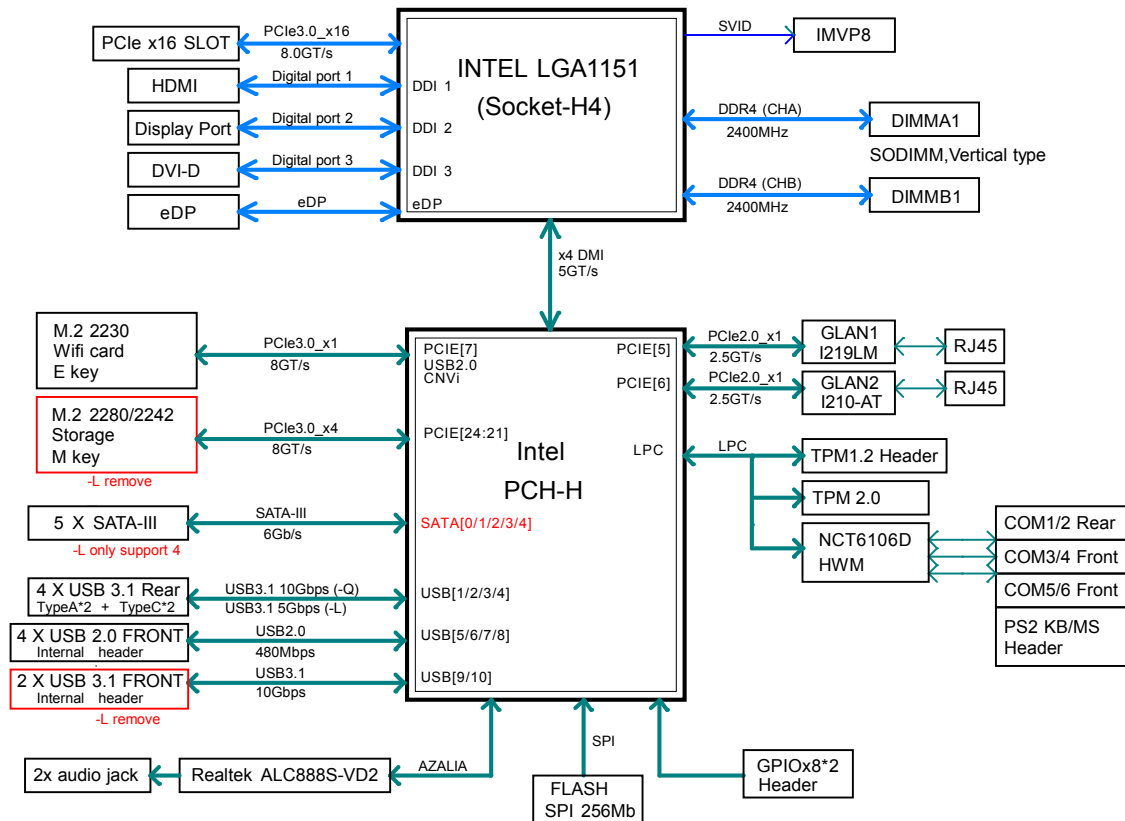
PCIe x16 SLOT
PCIe3.0_x16
8.0GT/s
HDMI
Digital port 1
Display Port
Digital port 2
DVI-D
Digital port 3
eDP
eDP
INTEL LGA1151
(Socket-H4)
DDI 1
DDI 2
DDI 3
eDP
SVID
IMVP8
DDR4 (CHA)
2400MHz
DIMMA1
SODIMM,Vertical type
DDR4 (CHB)
2400MHz
DIMMB1
x4 DMI
5GT/s
M.2 2230
Wifi card
E key
PCIe3.0_x1
8GT/s
M.2 2280/2242
Storage
M key
-L remove
PCIe3.0_x4
8GT/s
5 X SATA-III
-L only support 4
SATA-III
6Gb/s
4 X USB 3.1 Rear
TypeA*2 + TypeC*2
USB3.1 10Gbps (-Q)
USB3.1 5Gbps (-L)
4 X USB 2.0 FRONT
Internal header
USB2.0
480Mbps
2 X USB 3.1 FRONT
Internal header
-L remove
USB3.1
10Gbps
PCIE[7]
USB2.0
CNVi
PCIE[24:21]
Intel
PCH-H
SATA[0/1/2/3/4]
USB[1/2/3/4]
USB[5/6/7/8]
USB[9/10]
PCIE[5]
PCIE[6]
LPC
PCIe2.0_x1
2.5GT/s
GLAN1
I219LM
RJ45
PCIe2.0_x1
2.5GT/s
GLAN2
I210-AT
RJ45
LPC
TPM1.2 Header
TPM 2.0
NCT6106D
HWM
COM1/2 Rear
COM3/4 Front
COM5/6 Front
PS2 KB/MS
Header
2x audio jack
Realtek ALC888S-VD2
AZALIA
SPI
FLASH
SPI 256Mb
GPIOx8*2
Header